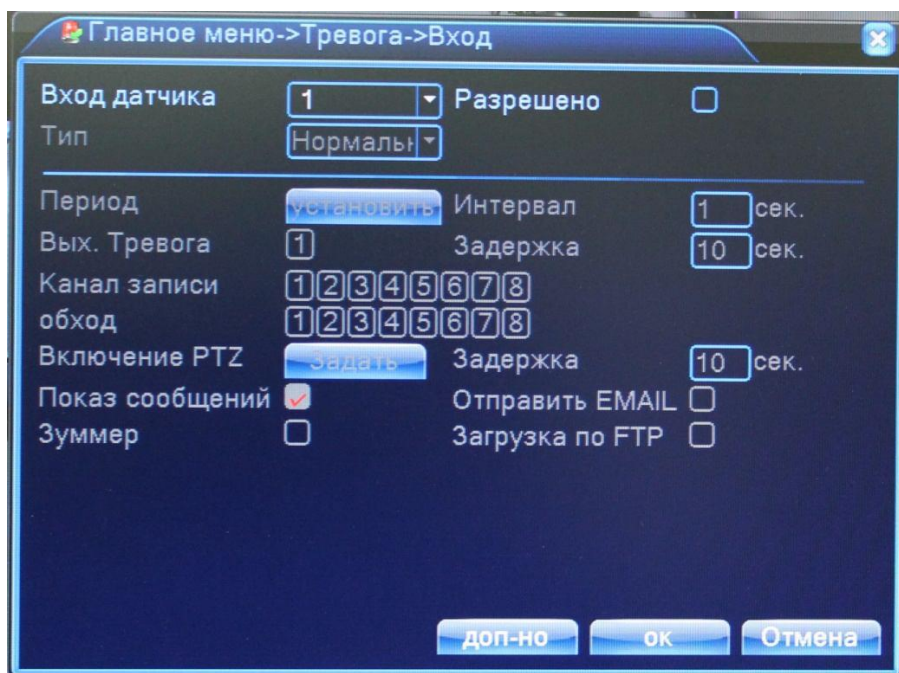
Главное меню->Тревога->Вход

Вход датчика 1 Разрешено
Тип Нормальн

Период Установить Интервал 1 сек.
Вых. Тревога 1 Задержка 10 сек.
Канал записи 1 2 3 4 5 6 7 8
обход 1 2 3 4 5 6 7 8
Включение PTZ Задать Задержка 10 сек.
Показ сообщений Отправить EMAIL
Зуммер Загрузка по FTP

доп-но ОК Отмена